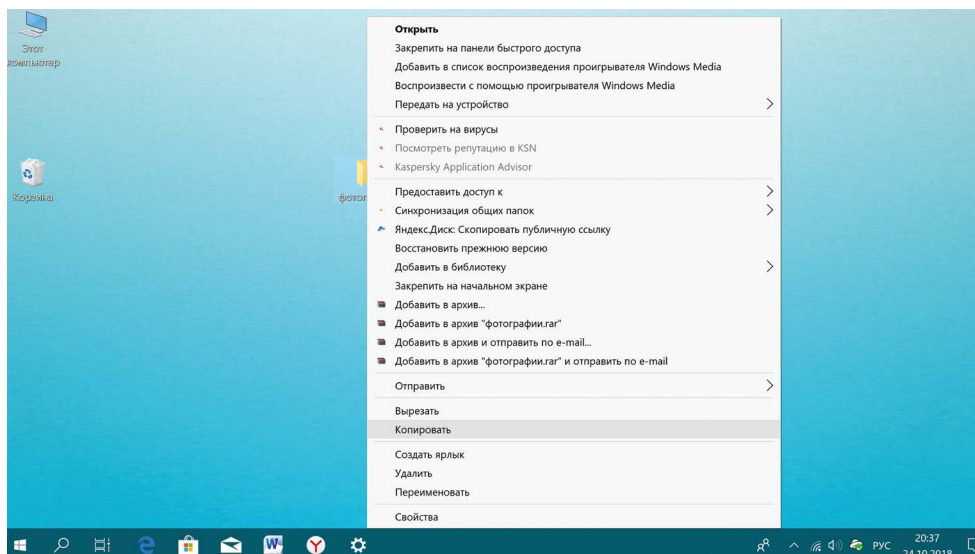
Этот компьютер

Корзина

фотог

Открыть
Закрепить на панели быстрого доступа
Добавить в список воспроизведения проигрывателя Windows Media
Воспроизвести с помощью проигрывателя Windows Media
Передать на устройство
Проверить на вирусы
Посмотреть репутацию в KSN
Kaspersky Application Advisor
Предоставить доступ к
Синхронизация общих папок
Яндекс.Диск: Скопировать публичную ссылку
Восстановить прежнюю версию
Добавить в библиотеку
Закрепить на начальном экране
Добавить в архив...
Добавить в архив "фотографии.rar"
Добавить в архив и отправить по e-mail...
Добавить в архив "фотографии.rar" и отправить по e-mail
Отправить
Вырезать
Копировать
Создать ярлык
Удалить
Переименовать
Свойства

РУС 20:37 24.10.2018